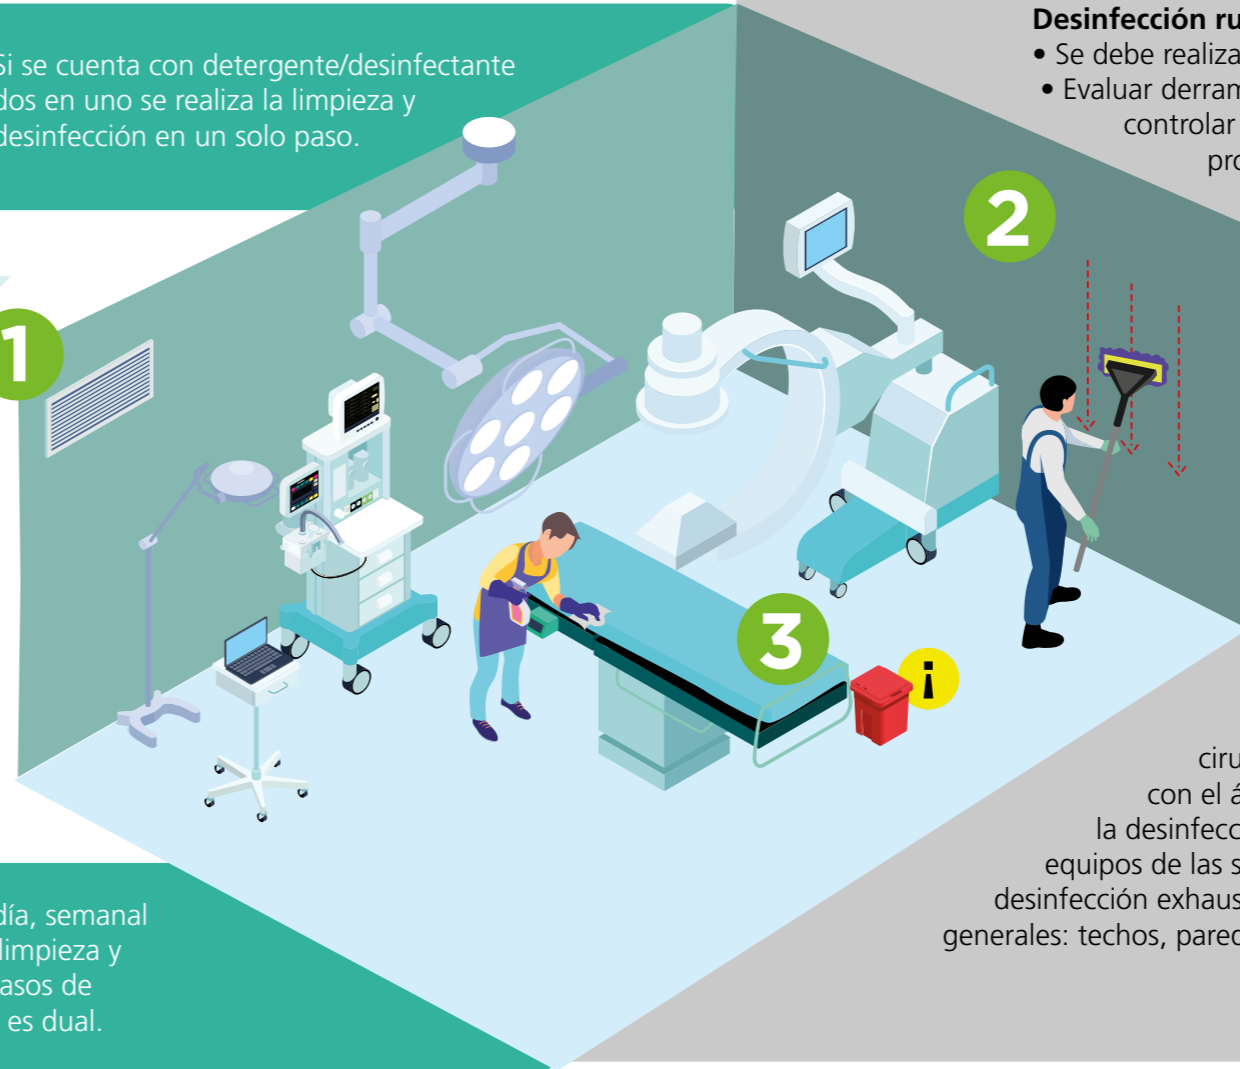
Si se cuenta con detergente/desinfectante dos en uno se realiza la limpieza y desinfección en un solo paso.

Desinfección ru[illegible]
• Se debe realiza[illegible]
• Evaluar derram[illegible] controlar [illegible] pro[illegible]

2

1

3

día, semanal limpieza y asos de es dual.

ciru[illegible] con el á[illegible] la desinfecc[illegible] equipos de las s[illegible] desinfección exhaus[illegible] generales: techos, pared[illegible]